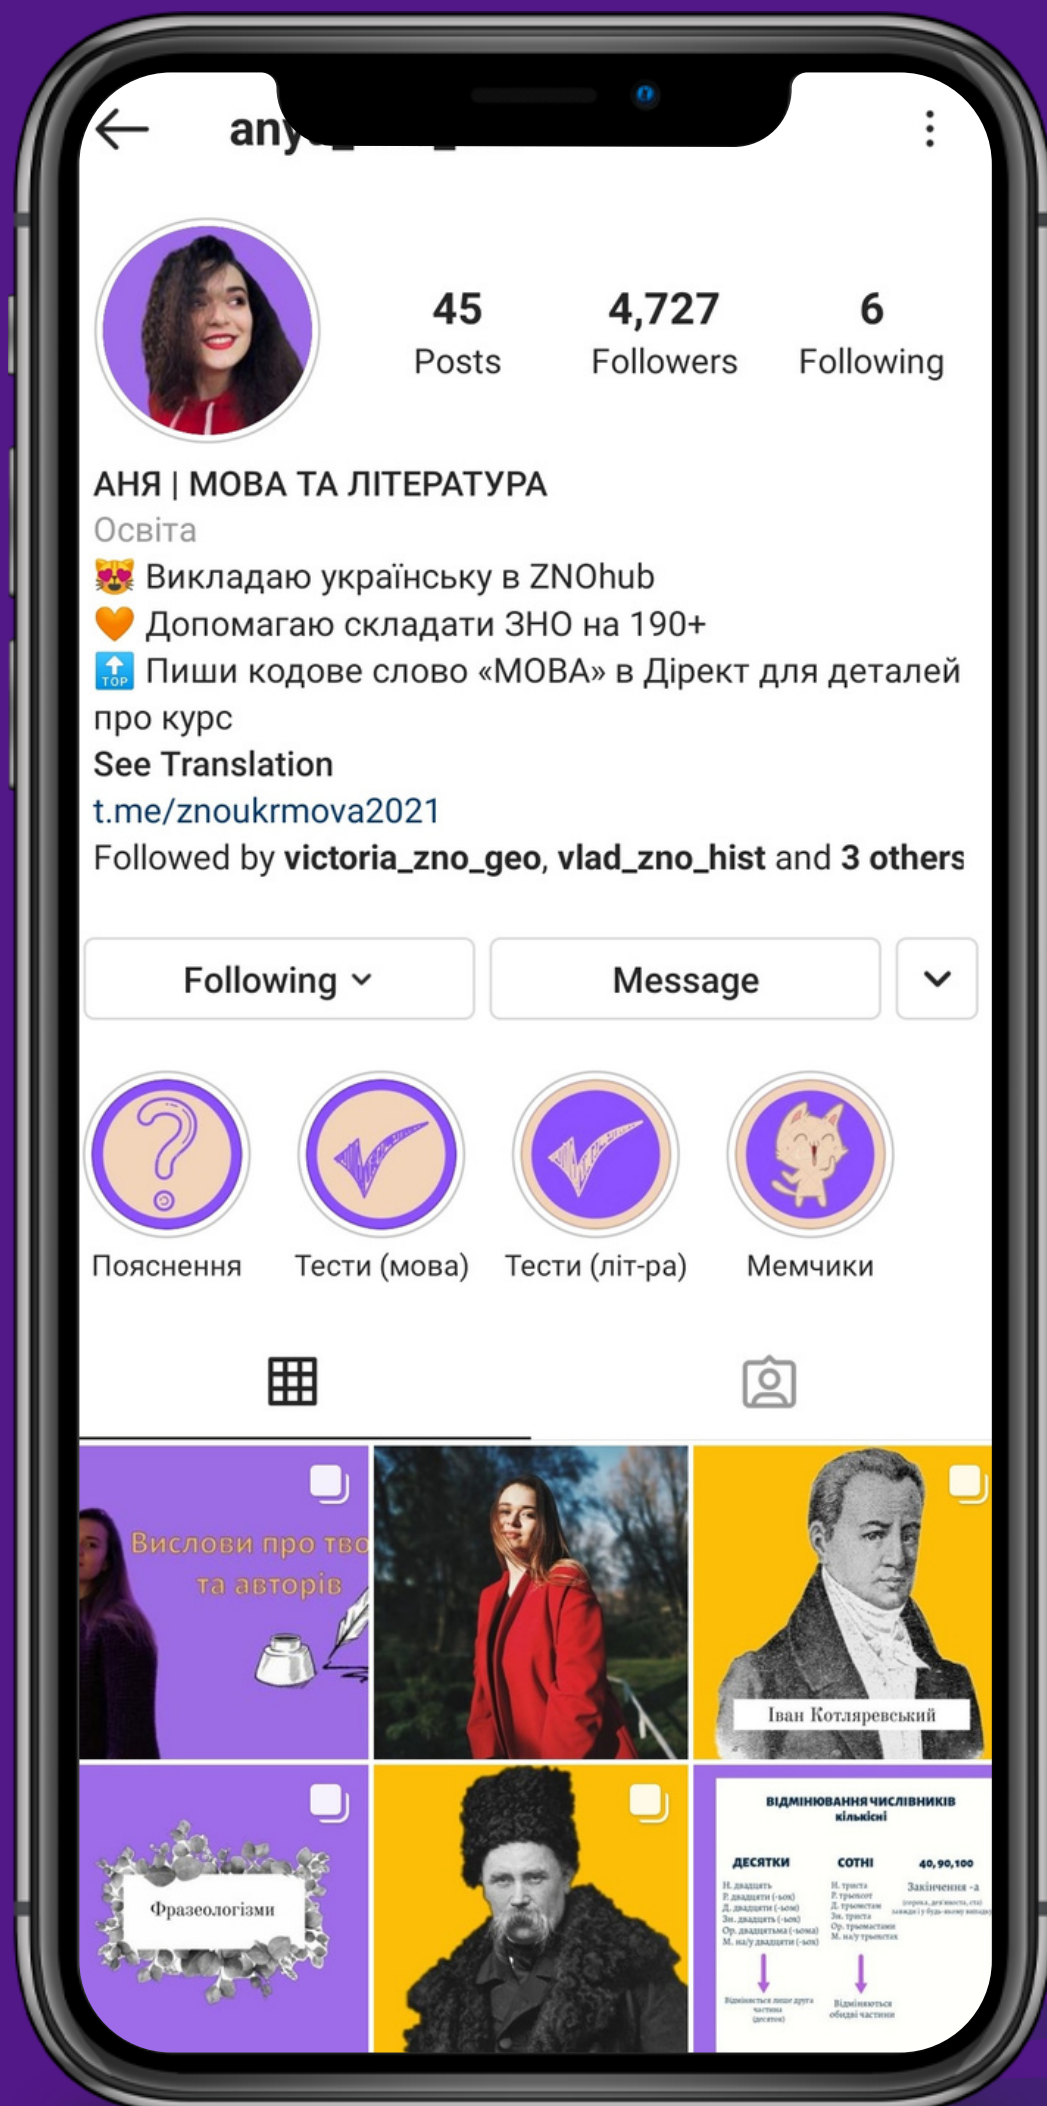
any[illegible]

45 Posts
4,727 Followers
6 Following

АНЯ | МОВА ТА ЛІТЕРАТУРА
Освіта
😻 Викладаю українську в ZNOhub
🧡 Допомагаю складати ЗНО на 190+
🔝 Пиши кодове слово «МОВА» в Дірект для деталей про курс
See Translation
t.me/znoukrmova2021
Followed by victoria_zno_geo, vlad_zno_hist and 3 others

Following
Message

Пояснення
Тести (мова)
Тести (літ-ра)
Мемчики

Вислови про тво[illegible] та авторів

Іван Котляревський

Фразеологізми

ВІДМІНЮВАННЯ ЧИСЛІВНИКІВ кількісні
ДЕСЯТКИ
СОТНІ
40, 90, 100
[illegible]